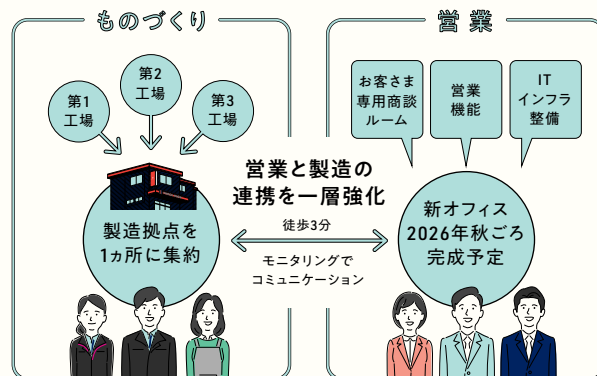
ものづくり

第1
工場

第2
工場

第3
工場

製造拠点を
1ヵ所に集約

営業と製造の
連携を一層強化

徒歩3分

モニタリングで
コミュニケーション

営業

お客さま
専用商談
ルーム

営業
機能

IT
インフラ
整備

新オフィス
2026年秋ごろ
完成予定